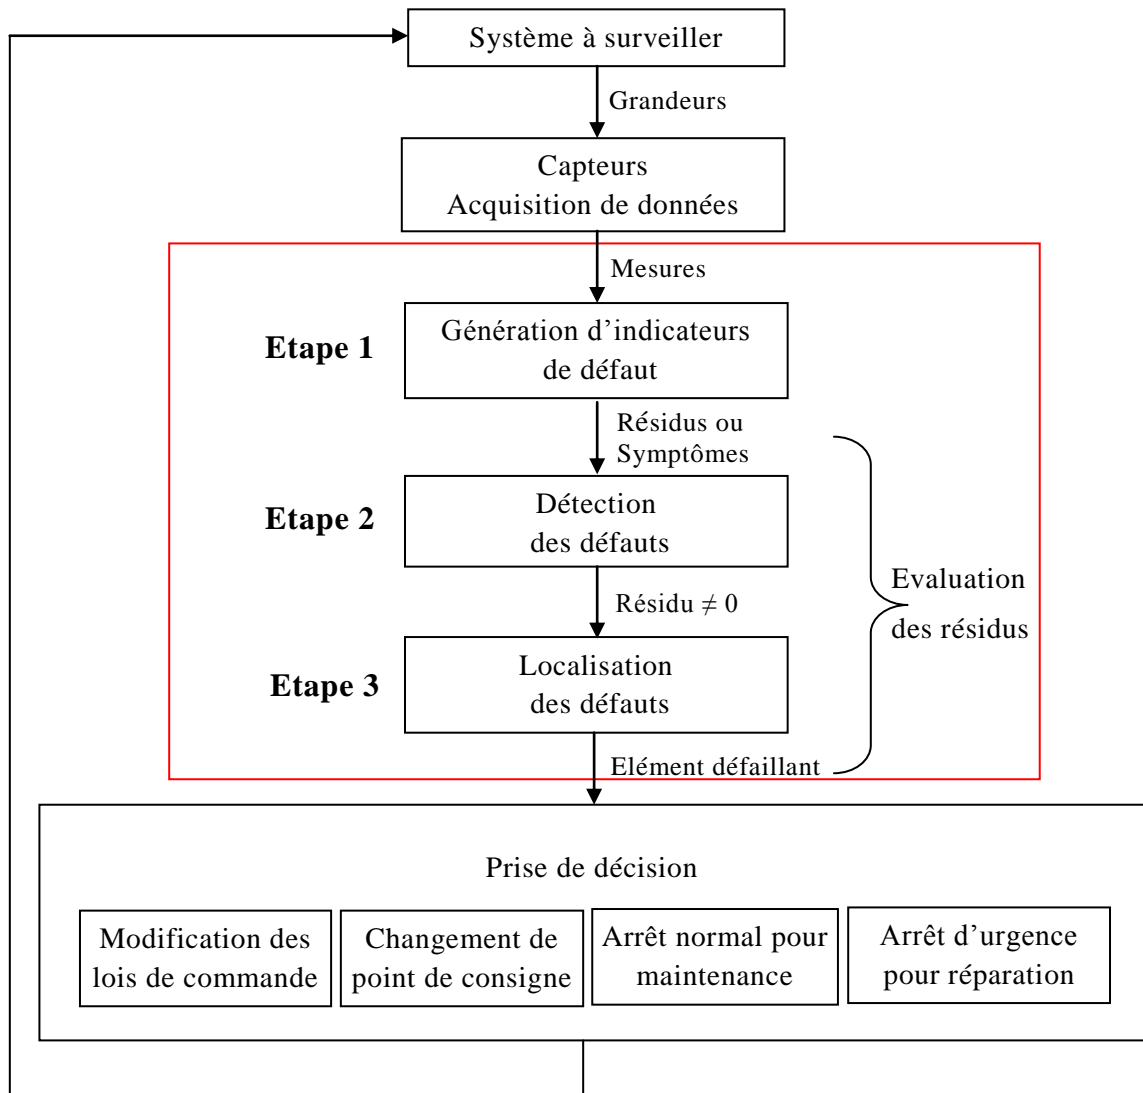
Système à surveiller

Grandeurs

Capteurs
Acquisition de données

Mesures

Etape 1

Génération d'indicateurs de défaut

Résidus ou Symptômes

Etape 2

Détection des défauts

Résidu $\neq 0$

Etape 3

Localisation des défauts

Evaluation des résidus

Elément défaillant

Prise de décision

Modification des lois de commande

Changement de point de consigne

Arrêt normal pour maintenance

Arrêt d'urgence pour réparation